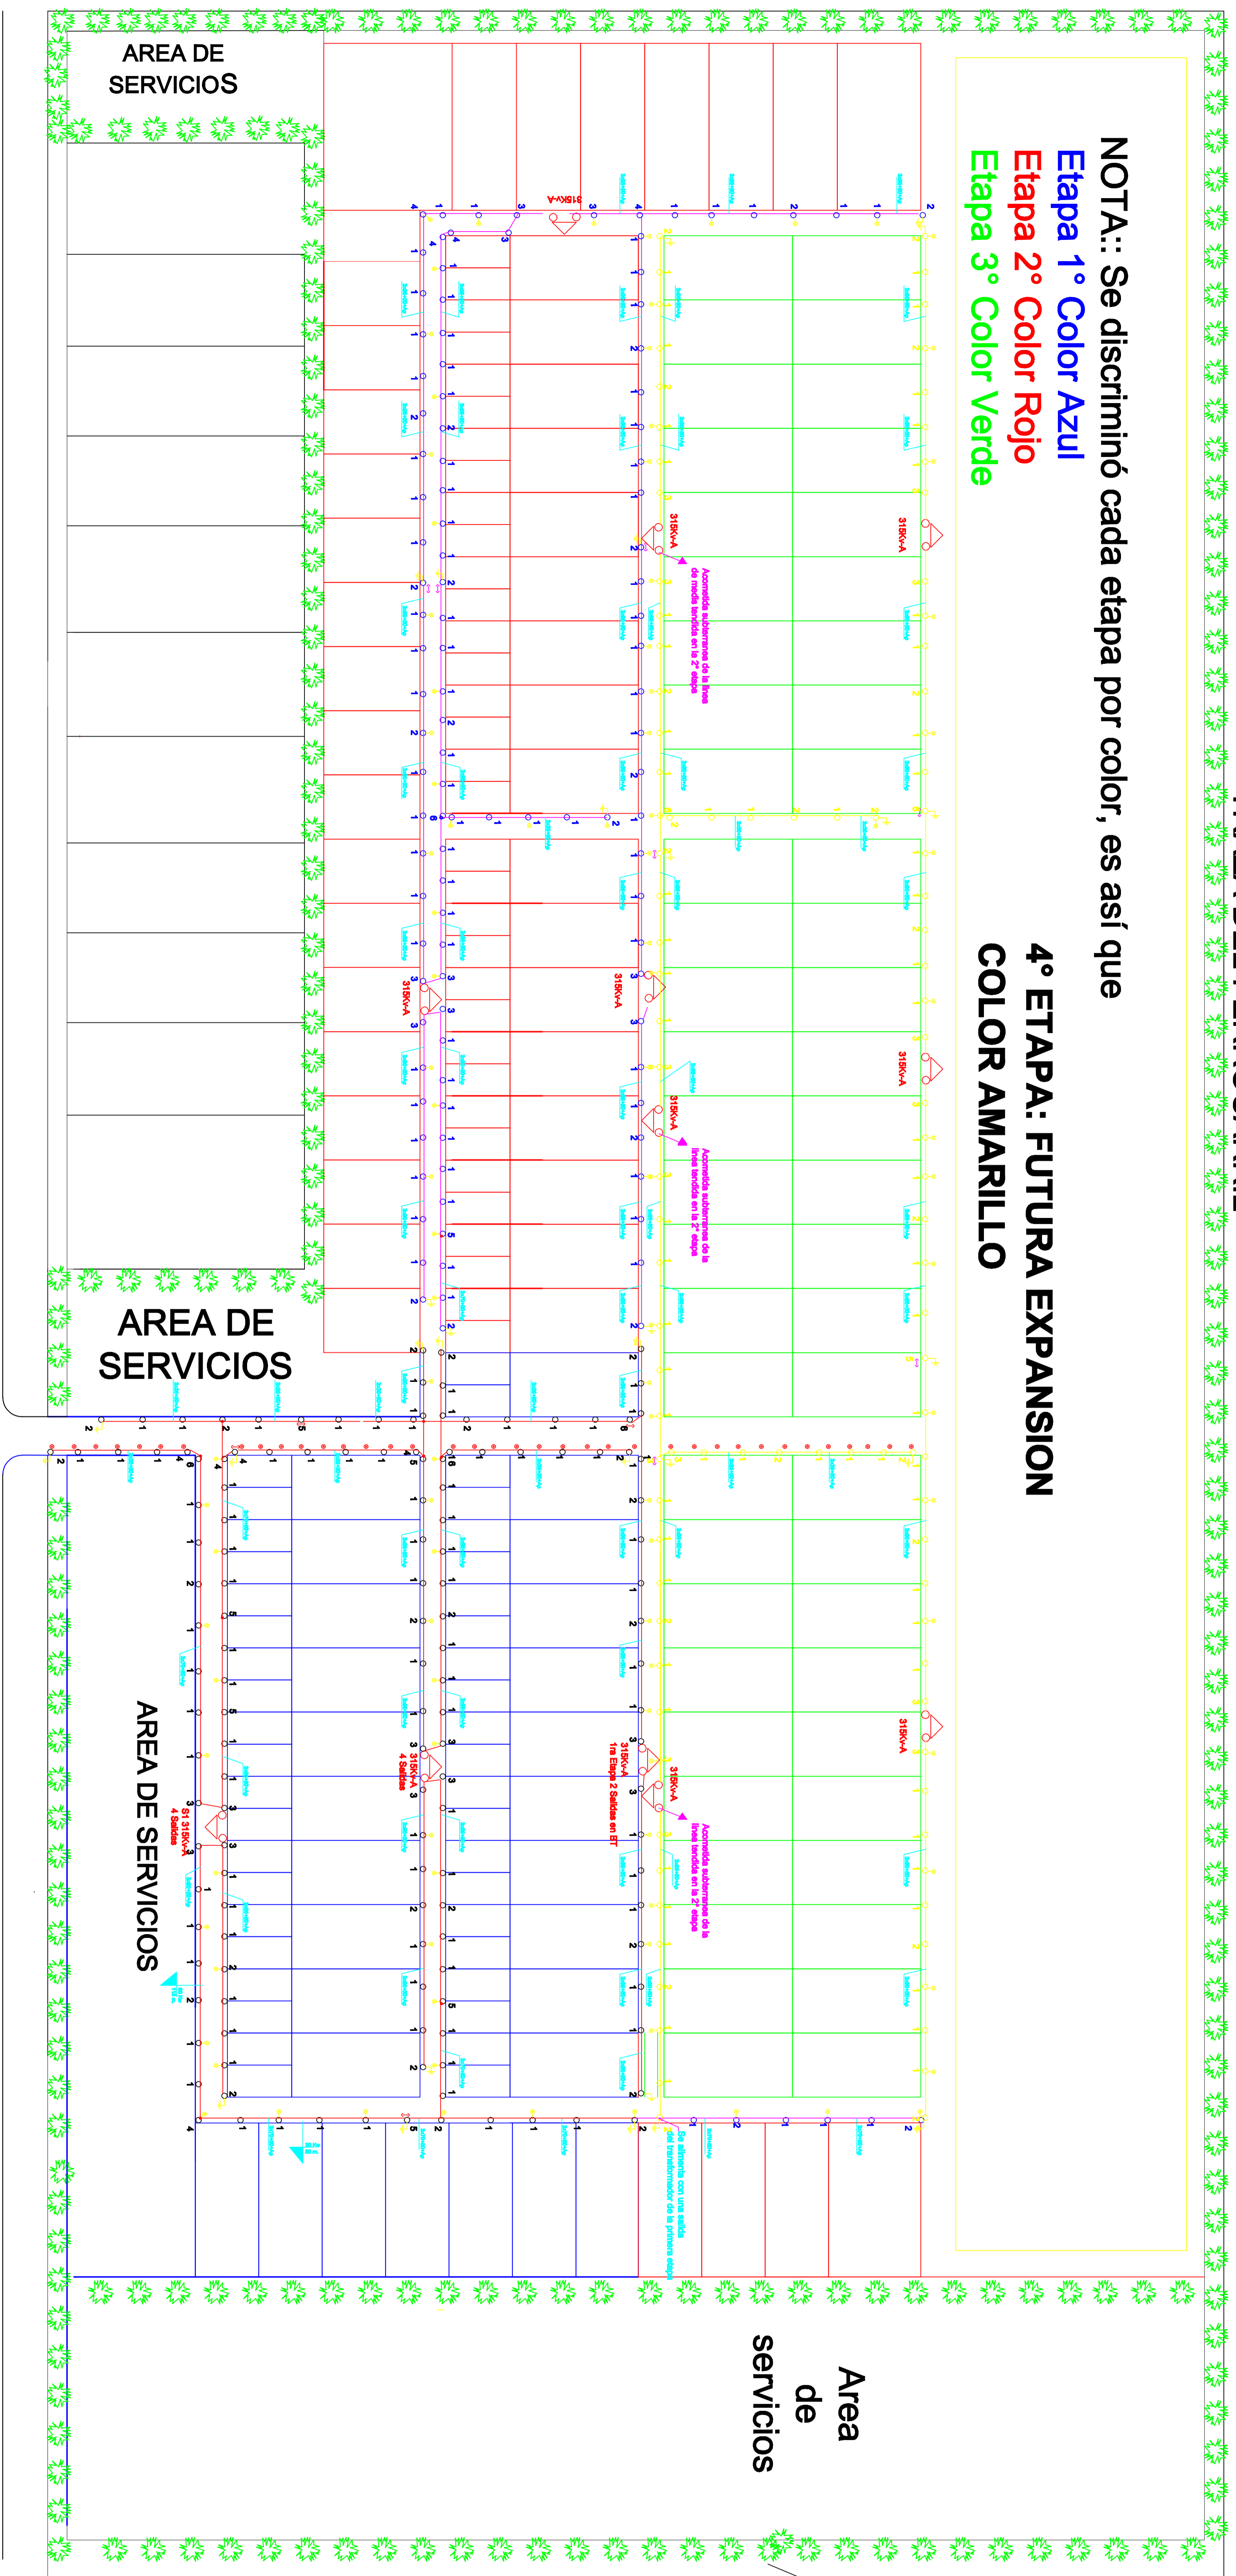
AREA DE SERVICIOS

NOTA:: Se discriminó cada etapa por color, es así que
Etapa 1° Color Azul
Etapa 2° Color Rojo
Etapa 3° Color Verde

4° ETAPA: FUTURA EXPANSION
COLOR AMARILLO

315KV-A

Acometida subterranea de la linea de media tendida en la 2° etapa

AREA DE SERVICIOS

315KV-A
4 Salidas

1ra Etapa 2 Salidas en BT

AREA DE SERVICIOS

Se alimenta con una salida del transformador de la primera etapa

Area de servicios